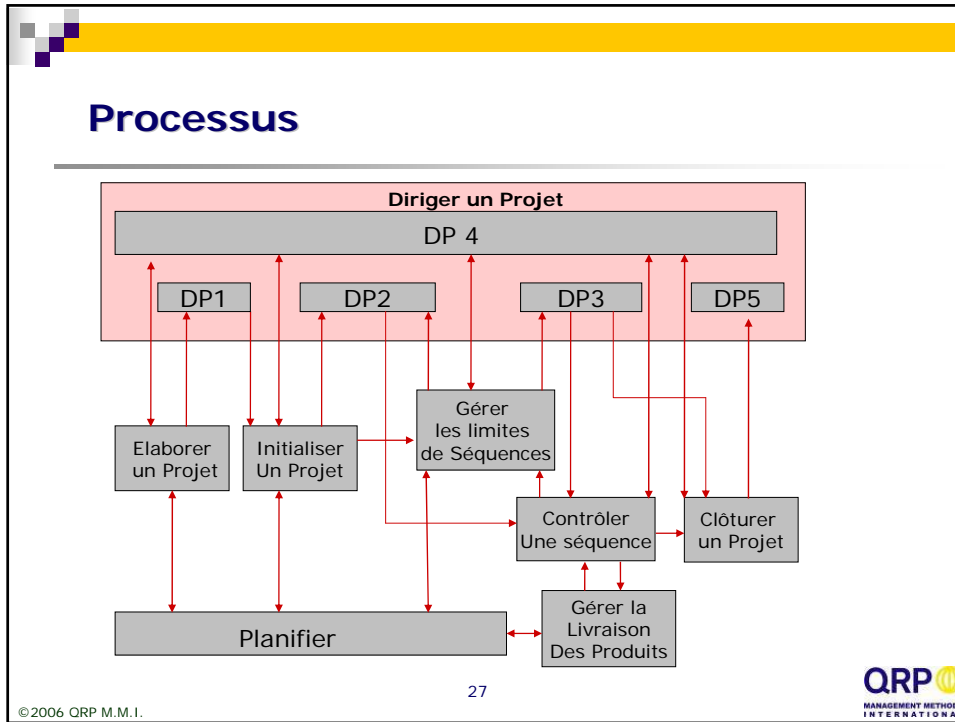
Processus

Diriger un Projet

DP 4

DP1

DP2

DP3

DP5

Elaborer un Projet

Initialiser Un Projet

Gérer les limites de Séquences

Contrôler Une séquence

Clôturer un Projet

Planifier

Gérer la Livraison Des Produits

27

©2006 QRP M.M.I.

QRP

MANAGEMENT METHOD INTERNATIONA